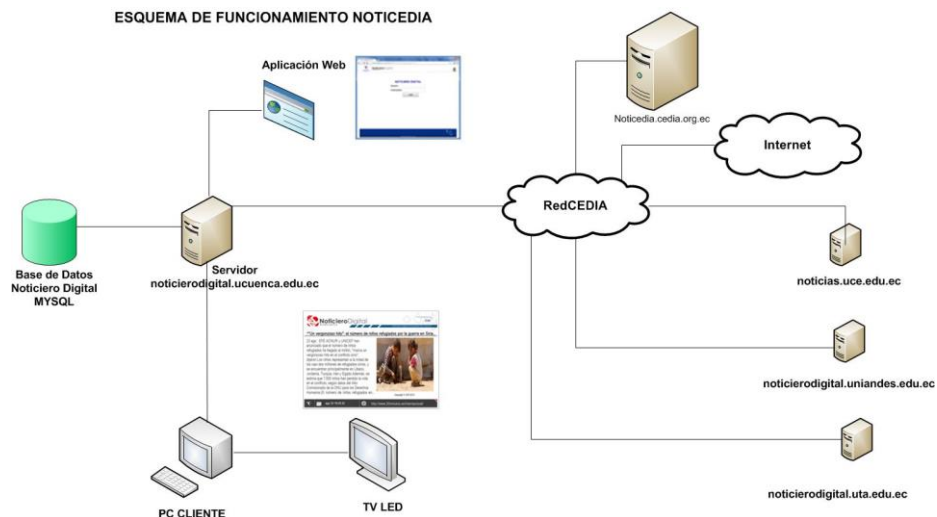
ESQUEMA DE FUNCIONAMIENTO NOTICEDIA

Aplicación Web

Noticedia.cedia.org.ec

Internet

RedCEDIA

Base de Datos
Noticiero Digital
MYSQL

Servidor
noticierodigital.ucuenca.edu.ec

noticias.uce.edu.ec

NoticieroDigital

"Un angustioso hito" el número de niños refugiados por la guerra en Siria...

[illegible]

noticierodigital.uniandes.edu.ec

noticierodigital.uta.edu.ec

PC CLIENTE

TV LED